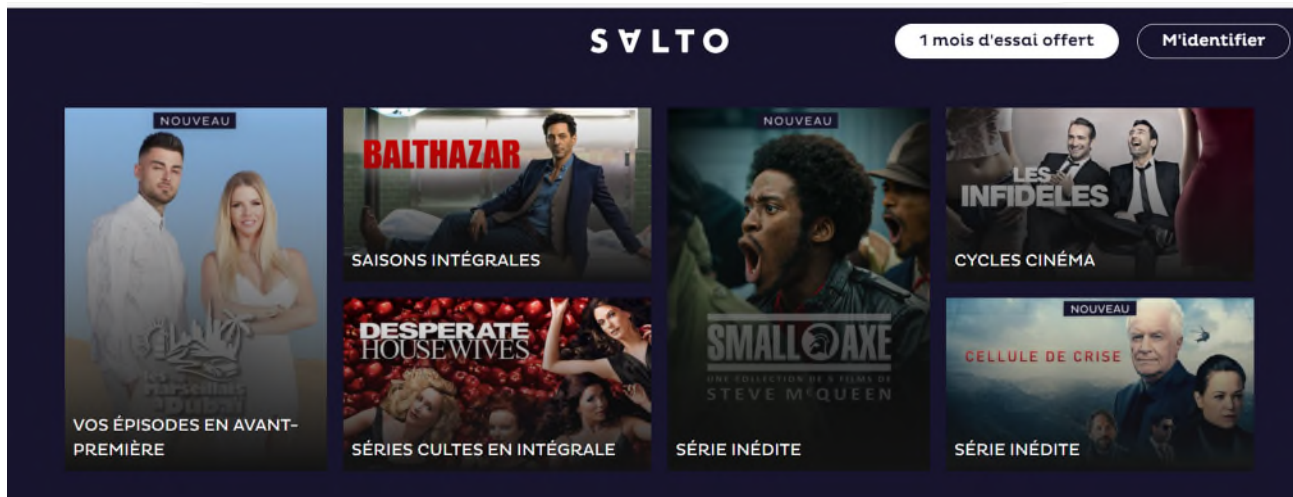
SALTO

1 mois d'essai offert

M'identifier

NOUVEAU

Les Marseillais Dubaï

VOS ÉPISODES EN AVANT-PREMIÈRE

BALTHAZAR

SAISONS INTÉGRALES

DESPERATE HOUSEWIVES

SÉRIES CULTES EN INTÉGRALE

NOUVEAU

SMALL AXE

UNE COLLECTION DE 5 FILMS DE STEVE McQUEEN

SÉRIE INÉDITE

LES INFIDÈLES

CYCLES CINÉMA

NOUVEAU

CELLULE DE CRISE

SÉRIE INÉDITE